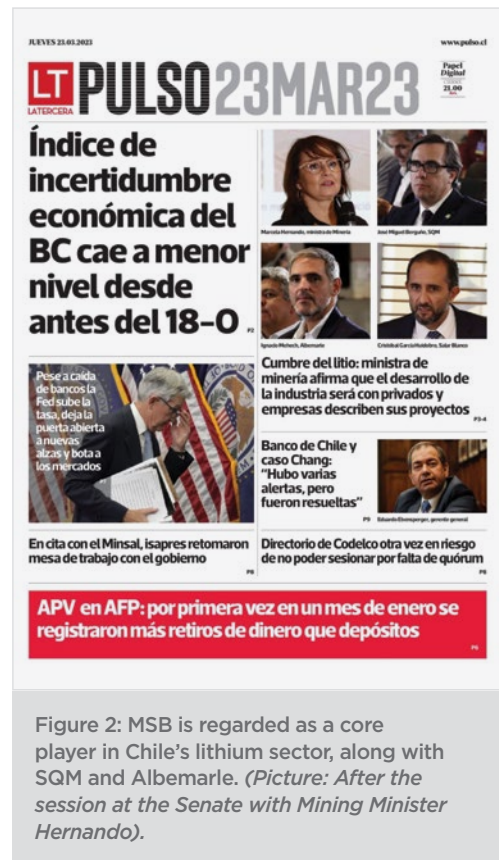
JUEVES 23.03.2023

www.pulso.cl

LT LA TERCERA PULSO 23MAR23

Papel Digital 21.00

Índice de incertidumbre económica del BC cae a menor nivel desde antes del 18-O

P2

Marcela Hernando, ministra de Minería

José Miguel Berguño, SQM

Ignacio Mehech, Albemarle

Cristóbal García-Huidobro, Salar Blanco

Cumbre del litio: ministra de minería afirma que el desarrollo de la industria será con privados y empresas describen sus proyectos

P3-4

Pese a caída de bancos la Fed sube la tasa, deja la puerta abierta a nuevas alzas y bota a los mercados

Banco de Chile y caso Chang: "Hubo varias alertas, pero fueron resueltas"

P9 Eduardo Ebensperger, gerente general

En cita con el Minsal, isapres retomaron mesa de trabajo con el gobierno

P8

Directorio de Codelco otra vez en riesgo de no poder sesionar por falta de quórum

P8

APV en AFP: por primera vez en un mes de enero se registraron más retiros de dinero que depósitos

P6

Figure 2: MSB is regarded as a core player in Chile's lithium sector, along with SQM and Albemarle. (Picture: After the session at the Senate with Mining Minister Hernando).